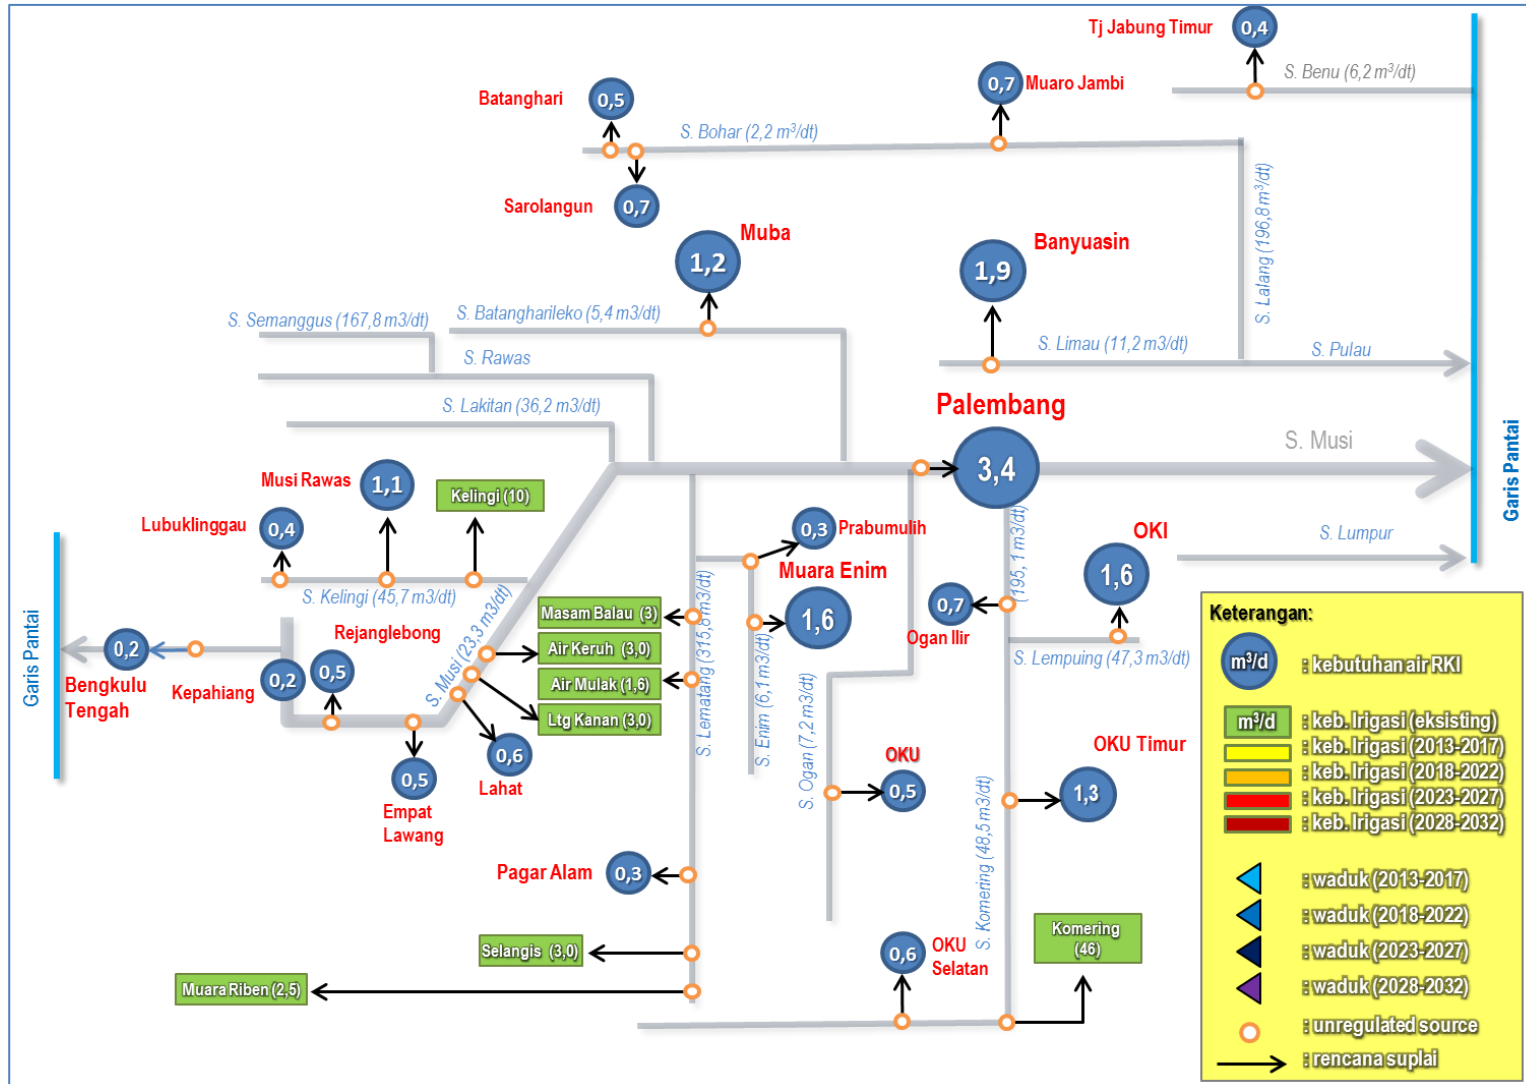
Tj Jabung Timur
0,4
S. Benu (6,2 m³/dt)
0,7 Muaro Jambi
Batanghari
0,5
S. Bohar (2,2 m³/dt)
Sarolangun
0,7
Muba
1,2
Banyuasin
1,9
S. Lalang (196,8 m³/dt)
S. Semanggus (167,8 m3/dt)
S. Batangharileko (5,4 m3/dt)
S. Rawas
S. Limau (11,2 m3/dt)
S. Pulau
S. Lakitan (36,2 m3/dt)
Palembang
3,4
S. Musi
Garis Pantai
Musi Rawas
1,1
Kelingi (10)
Lubuklinggau
0,4
0,3 Prabumulih
OKI
Muara Enim
1,6
S. Lumpur
S. Kelingi (45,7 m3/dt)
1,6
0,7
Ogan Ilir
(195, 1 m3/dt)
S. Musi (23,3 m3/dt)
Masam Balau (3)
Rejanglebong
Air Keruh (3,0)
S. Lempuing (47,3 m3/dt)
Garis Pantai
0,2
Bengkulu Tengah
Kepahiang
0,2
0,5
Air Mulak (1,6)
Ltg Kanan (3,0)
S. Lematang (315,8 m3/dt)
S. Enim (6,1 m3/dt)
0,6
Lahat
0,5
Empat Lawang
S. Ogan (7,2 m3/dt)
OKU
0,5
OKU Timur
1,3
S. Komering (48,5 m3/dt)
Pagar Alam
0,3
Selangis (3,0)
Muara Riben (2,5)
0,6
OKU Selatan
Komering (46)
Keterangan:
m³/d : kebutuhan air RKI
m³/d : keb. Irigasi (eksisting)
: keb. Irigasi (2013-2017)
: keb. Irigasi (2018-2022)
: keb. Irigasi (2023-2027)
: keb. Irigasi (2028-2032)
: waduk (2013-2017)
: waduk (2018-2022)
: waduk (2023-2027)
: waduk (2028-2032)
: unregulated source
: rencana suplai